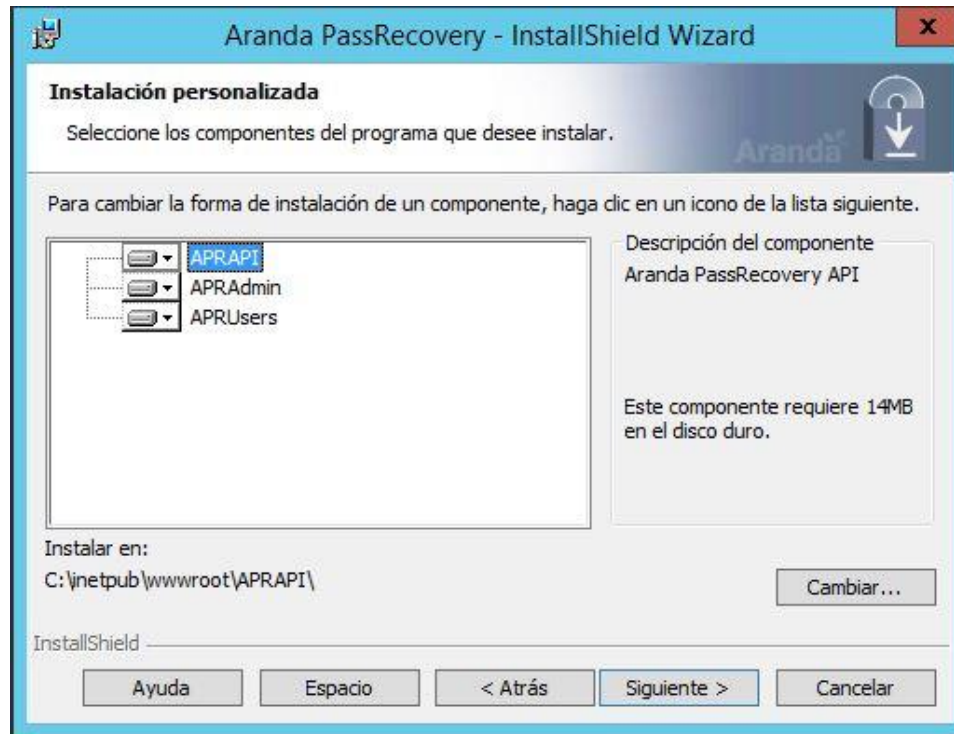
Aranda PassRecovery - InstallShield Wizard

x

Instalación personalizada

Seleccione los componentes del programa que desee instalar.

Aranda

Para cambiar la forma de instalación de un componente, haga clic en un icono de la lista siguiente.

APRAPI
APRAdmin
APRUsers

Descripción del componente
Aranda PassRecovery API

Este componente requiere 14MB en el disco duro.

Instalar en:
C:\inetpub\wwwroot\APRAPI\

Cambiar...

InstallShield

Ayuda | Espacio | < Atrás | Siguiente > | Cancelar